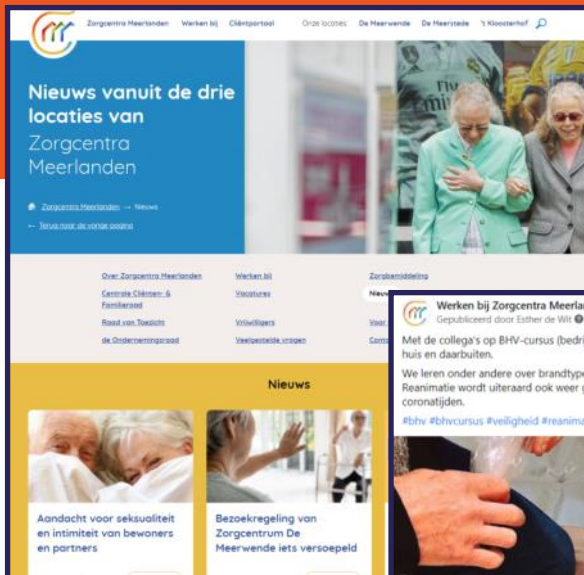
Zorgcentra Meerlanden Werken bij Cliëntportaal Onze locaties: De Meerwende De Meerstede 't Kloosterhof

Nieuws vanuit de drie locaties van Zorgcentra Meerlanden

Zorgcentra Meerlanden → Nieuws
← Terug naar de vorige pagina

Over Zorgcentra Meerlanden
Centrale Cliënten- & Familieraad
Raad van Toezicht
de Ondernemingsraad

Werken bij
Vacatures
Vrijwilligers
Veelgestelde vragen

Zorgbemiddeling
Nieuw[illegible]
Voor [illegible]
Com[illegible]

Nieuws

Aandacht voor seksualiteit en intimiteit van bewoners en partners

Bezoekregeling van Zorgcentrum De Meerwende iets versoepeld

Werken bij Zorgcentra Meerla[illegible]
Gepubliceerd door Esther de Wit

Met de collega's op BHV-cursus (bedri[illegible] huis en daarbuiten.

We leren onder andere over brandtype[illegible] Reanimatie wordt uiteraard ook weer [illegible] coronatijden.

#bhv #bhvcursus #veiligheid #reanima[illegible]